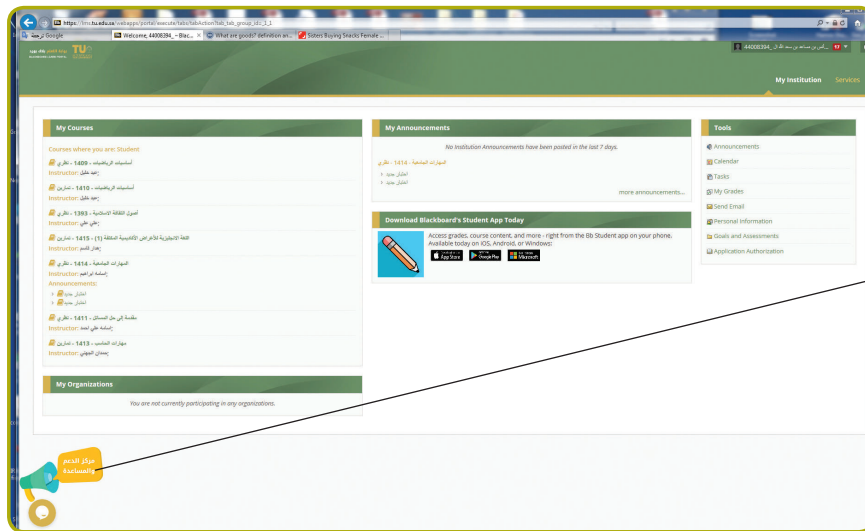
https://lms.tu.edu.sa/webapps/portal/execute/tabs/tabAction?tab_tab_group_id=_1_1

ترجمة Google

Welcome, 44008394_ – Blac...

What are goods? definition an...

Sisters Buying Snacks Female ...

TU

44008394_

My Institution

Services

My Courses

Courses where you are: Student

أساسيات الرياضيات - 1409 - نظري

Instructor: رجاء خليل

أساسيات الرياضيات - 1410 - تمارين

Instructor: رجاء خليل

أصول الثقافة الاسلامية - 1393 - نظري

Instructor: علي علي

اللغة الانجليزية للأغراض الأكاديمية المكثفة (1) - 1415 - تمارين

Instructor: رعد قاسم

المهارات الجامعية - 1414 - نظري

Instructor: إسامة ابراهيم

Announcements:

اختبار جديد

اختبار جديد

مقدمة إلى حل المسائل - 1411 - نظري

Instructor: إسامة علي احمد

مهارات الحاسب - 1413 - تمارين

Instructor: حمدان الجهني

My Organizations

You are not currently participating in any organizations.

My Announcements

No Institution Announcements have been posted in the last 7 days.

المهارات الجامعية - 1414 - نظري

اختبار جديد

اختبار جديد

more announcements...

Download Blackboard's Student App Today

Access grades, course content, and more - right from the Black board Student app on your phone. Available today on iOS, Android, or Windows:

App Store

Google Play

Microsoft

Tools

Announcements

Calendar

Tasks

My Grades

Send Email

Personal Information

Goals and Assessments

Application Authorization

مركز الدعم والمساعدة